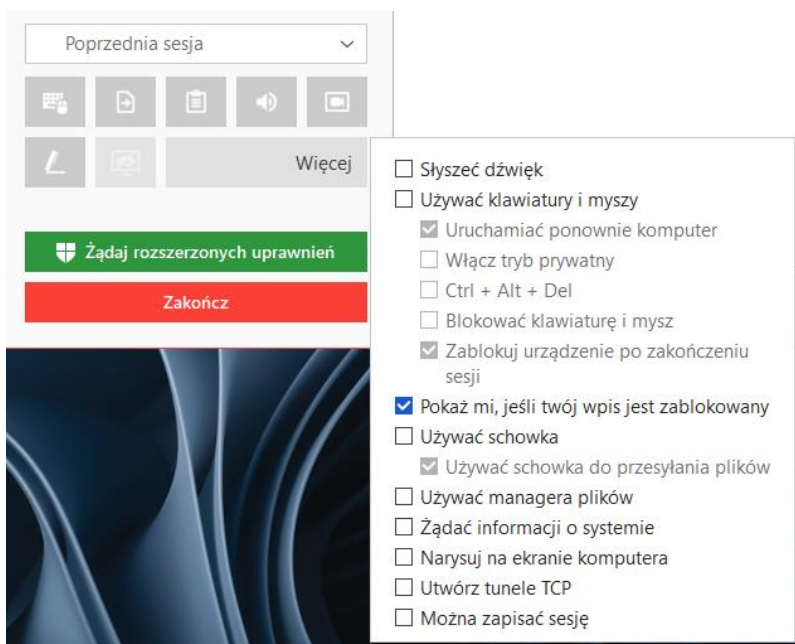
Poprzednia sesja

Więcej

Żądaj rozszerzonych uprawnień

Zakończ

☐ Słyszeć dźwięk
☐ Używać klawiatury i myszy
☑ Uruchamiać ponownie komputer
☐ Włącz tryb prywatny
☐ Ctrl + Alt + Del
☐ Blokować klawiaturę i mysz
☑ Zablokuj urządzenie po zakończeniu sesji
☑ Pokaż mi, jeśli twój wpis jest zablokowany
☐ Używać schowka
☑ Używać schowka do przesyłania plików
☐ Używać managera plików
☐ Żądać informacji o systemie
☐ Narysuj na ekranie komputera
☐ Utwórz tunele TCP
☐ Można zapisać sesję